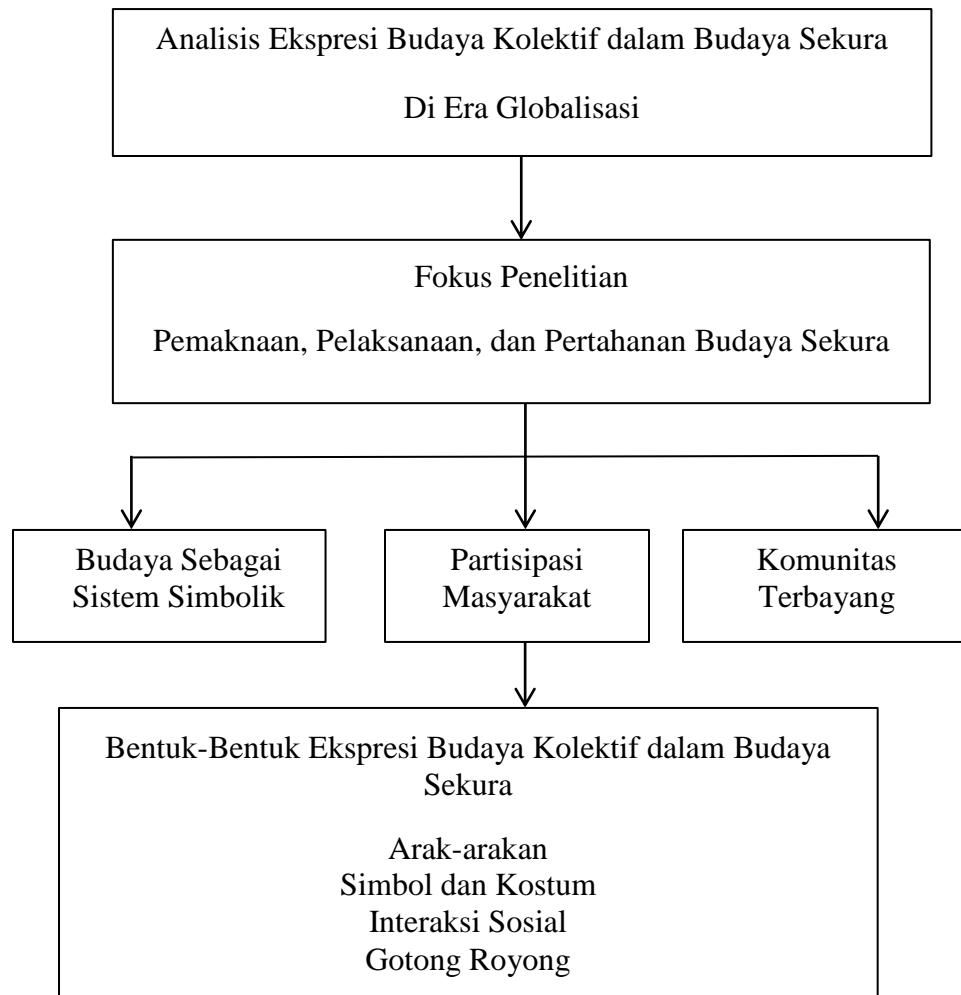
Analisis Ekspresi Budaya Kolektif dalam Budaya Sekura

Di Era Globalisasi

Fokus Penelitian

Pemaknaan, Pelaksanaan, dan Pertahanan Budaya Sekura

Budaya Sebagai Sistem Simbolik

Partisipasi Masyarakat

Komunitas Terbayang

Bentuk-Bentuk Ekspresi Budaya Kolektif dalam Budaya Sekura

Arak-arakan
Simbol dan Kostum
Interaksi Sosial
Gotong Royong